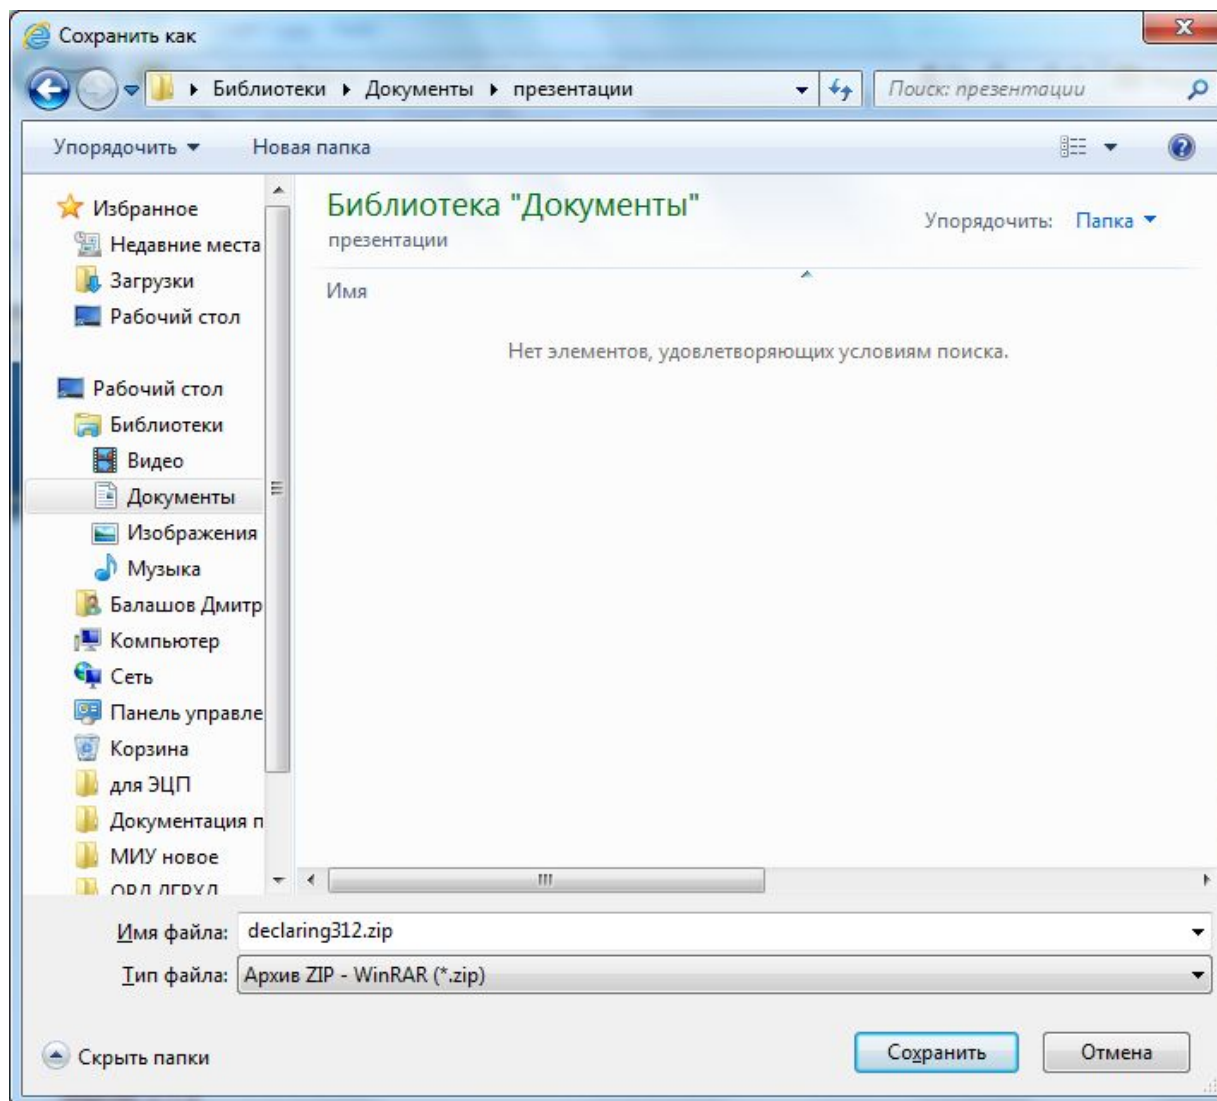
Сохранить как

Библиотеки ▸ Документы ▸ презентации

Поиск: презентации

Упорядочить ▾ Новая папка

Избранное
Недавние места
Загрузки
Рабочий стол

Рабочий стол
Библиотеки
Видео
Документы
Изображения
Музыка
Балашов Дмитр
Компьютер
Сеть
Панель управле
Корзина
для ЭЦП
Документация п
МИУ новое
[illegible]

Библиотека "Документы"
презентации

Упорядочить: Папка ▾

Имя

Нет элементов, удовлетворяющих условиям поиска.

Имя файла: declaring312.zip
Тип файла: Архив ZIP - WinRAR (*.zip)

Скрыть папки

Сохранить
Отмена